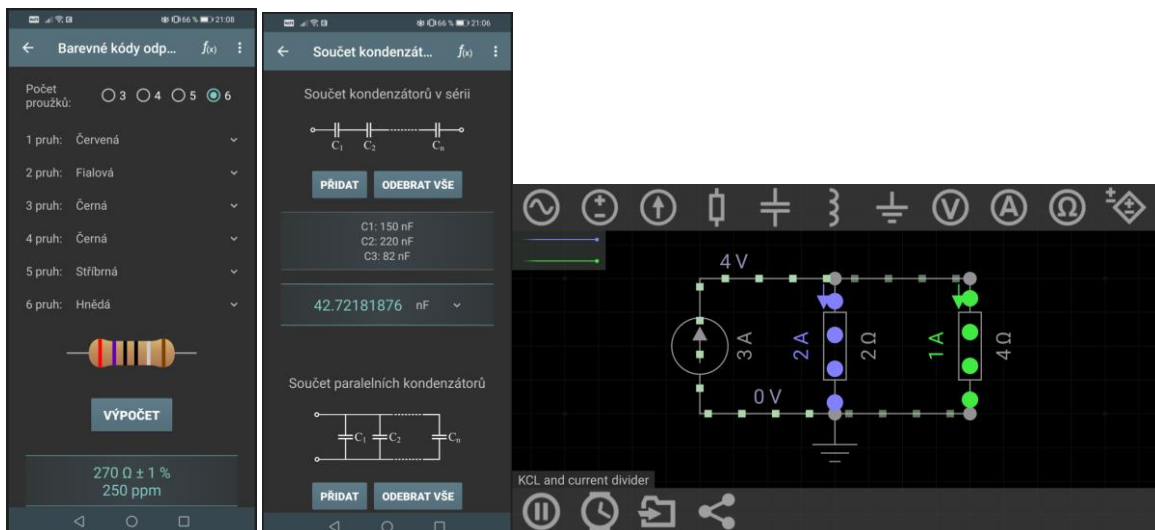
66 % 21:08

← Barevné kódy odp... $f(x)$ ⋮

Počet proužků: 3 4 5 6

1 pruh: Červená

2 pruh: Fialová

3 pruh: Černá

4 pruh: Černá

5 pruh: Stříbrná

6 pruh: Hnědá

VÝPOČET

270 Ω ± 1 %
250 ppm

66 % 21:06

← Součet kondenzát... $f(x)$ ⋮

Součet kondenzátorů v sérii

$C_1$ $C_2$ $C_n$

PŘIDAT ODEBRAT VŠE

C1: 150 nF
C2: 220 nF
C3: 82 nF

42.72181876 nF

Součet paralelních kondenzátorů

$C_1$ $C_2$ $C_n$

PŘIDAT ODEBRAT VŠE

4 V

3 A

2 A

2 Ω

1 A

4 Ω

0 V

KCL and current divider